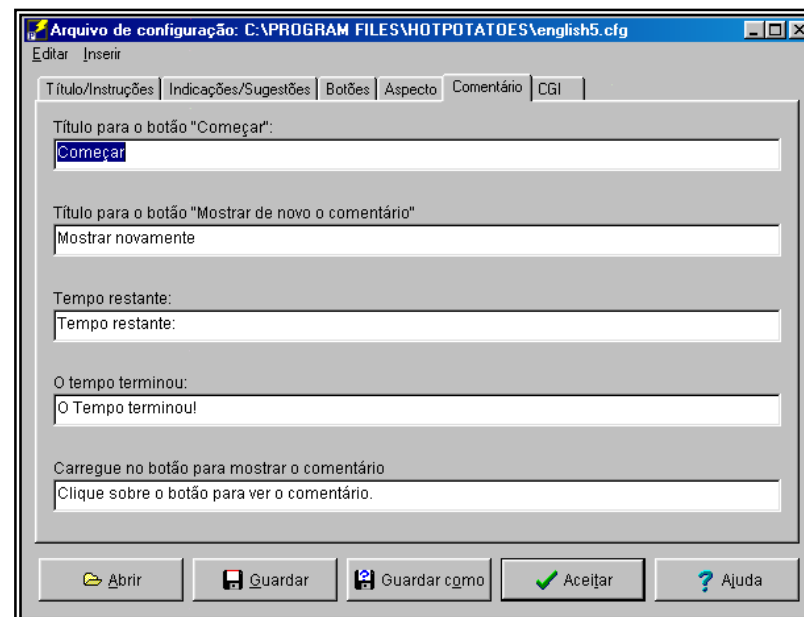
Arquivo de configuração: C:\PROGRAM FILES\HOTPOTATOES\english5.cfg

Editar Inserir

Título/Instruções | Indicações/Sugestões | Botões | Aspecto | Comentário | CGI

Título para o botão "Começar":

Começar

Título para o botão "Mostrar de novo o comentário"

Mostrar novamente

Tempo restante:

Tempo restante:

O tempo terminou:

O Tempo terminou!

Carregue no botão para mostrar o comentário

Clique sobre o botão para ver o comentário.

Abrir | Guardar | Guardar como | Aceitar | Ajuda